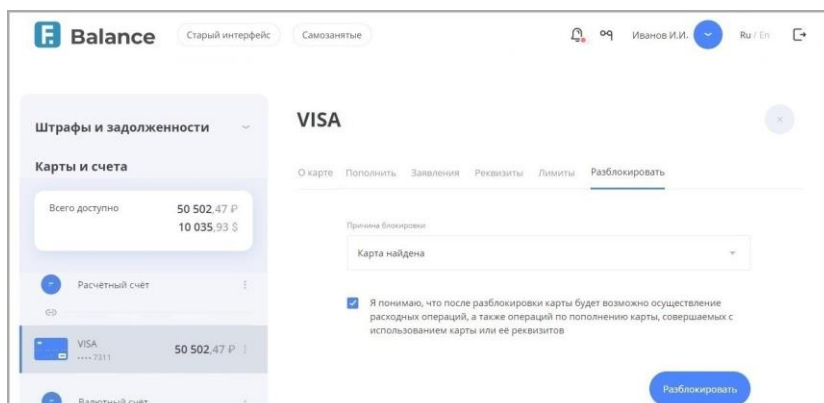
F. Balance
Старый интерфейс
Самозанятые
Иванов И.И.
Ru / En

Штрафы и задолженности
Карты и счета
Всего доступно
50 502,47 ₽
10 035,93 $
Расчётный счёт
VISA
···· 7311
50 502,47 ₽
Валютный счёт

VISA
×
О карте
Пополнить
Заявления
Реквизиты
Лимиты
Разблокировать

Причина блокировки
Карта найдена

Я понимаю, что после разблокировки карты будет возможно осуществление расходных операций, а также операций по пополнению карты, совершаемых с использованием карты или её реквизитов

Разблокировать